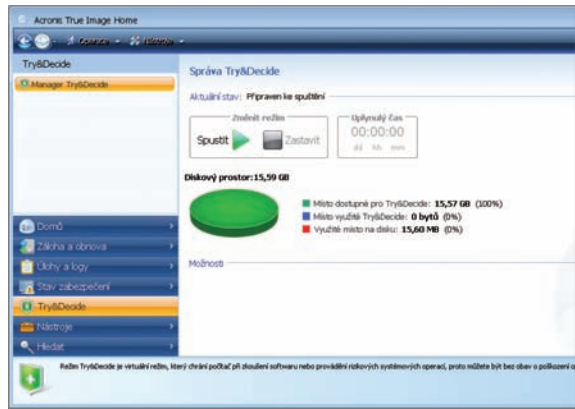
Acronis True Image Home

Operace · Nástroje ·

Try&Decide

Manager Try&Decide

Správa Try&Decide

Aktuální stav: Připraven ke spuštění

Změnit režim

Spustit

Zastavit

Uplynulý čas

00:00:00

dd hh mm

Diskový prostor: 15,59 GB

Místo dostupné pro Try&Decide: 15,57 GB (100%)

Místo využité Try&Decide: 0 bytů (0%)

Využité místo na disku: 15,60 MB (0%)

Možnosti

Domů

Záloha a obnova

Úlohy a logy

Stav zabezpečení

Try&Decide

Nástroje

Hledat

Režim Try&Decide je virtuální režim, který chrání počítač při zkoušení softwaru nebo provádění rizikových systémových operací, proto můžete být bez obav o poškození o